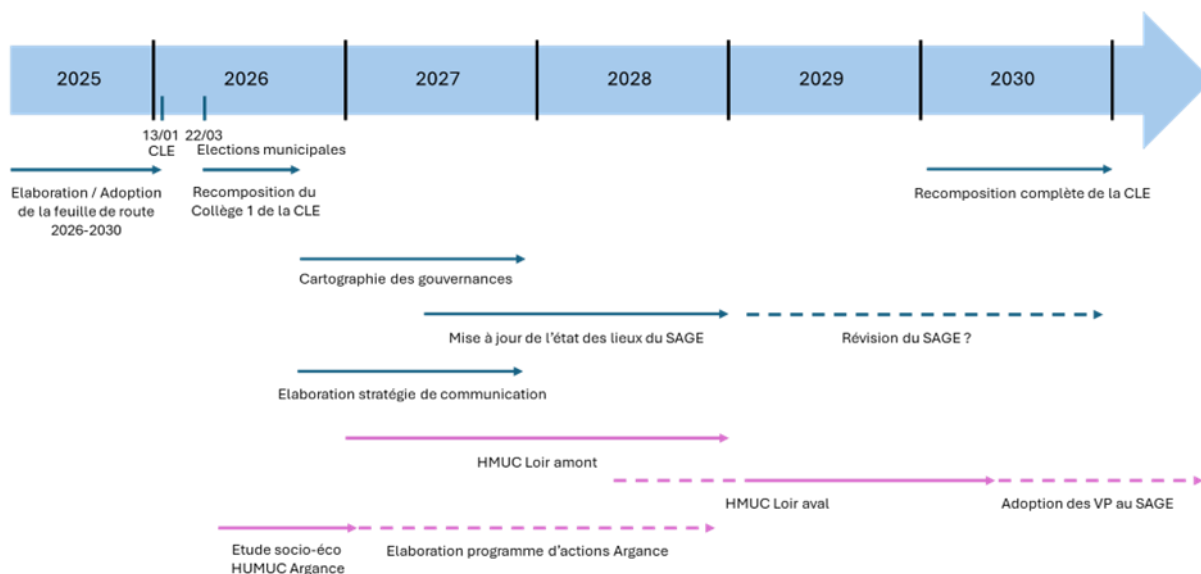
2025

2026

2027

2028

2029

2030

13/01
CLE

22/03
Elections municipales

Elaboration / Adoption de la feuille de route 2026-2030

Recomposition du Collège 1 de la CLE

Recomposition complète de la CLE

Cartographie des gouvernances

Mise à jour de l'état des lieux du SAGE

Révision du SAGE ?

Elaboration stratégie de communication

HMUC Loir amont

HMUC Loir aval

Adoption des VP au SAGE

Etude socio-éco HUMUC Argance

Elaboration programme d'actions Argance